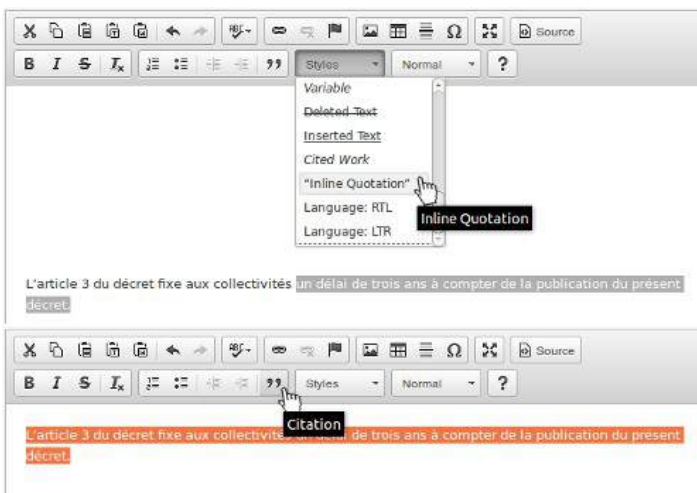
Source

B I S $T_x$ 99 Styles Normal ?

Variable
Deleted Text
Inserted Text
Cited Work
"Inline Quotation"
Language: RTL
Language: LTR

Inline Quotation

L'article 3 du décret fixe aux collectivités un délai de trois ans à compter de la publication du présent décret.

Source

B I S $T_x$ 99 Styles Normal ?

Citation

L'article 3 du décret fixe aux collectivités un délai de trois ans à compter de la publication du présent décret.